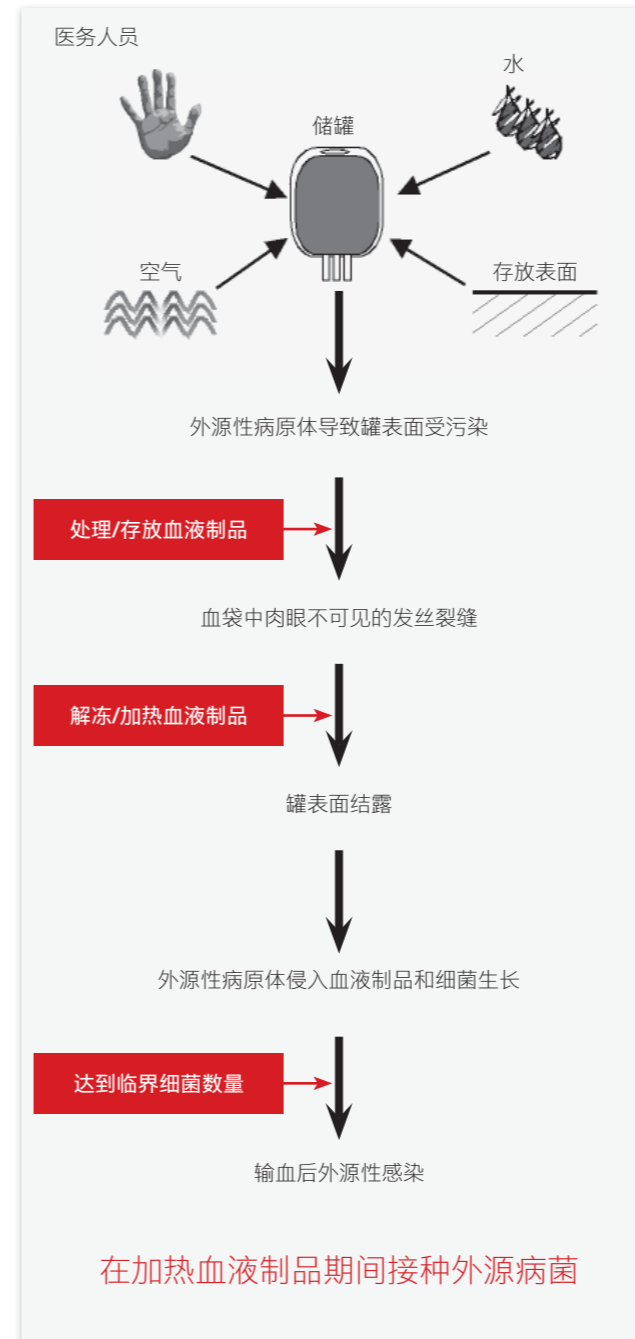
医务人员

水

储罐

空气

存放表面

外源性病原体导致罐表面受污染

处理/存放血液制品

血袋中肉眼不可见的发丝裂缝

解冻/加热血液制品

罐表面结露

外源性病原体侵入血液制品和细菌生长

达到临界细菌数量

输血后外源性感染

在加热血液制品期间接种外源病菌